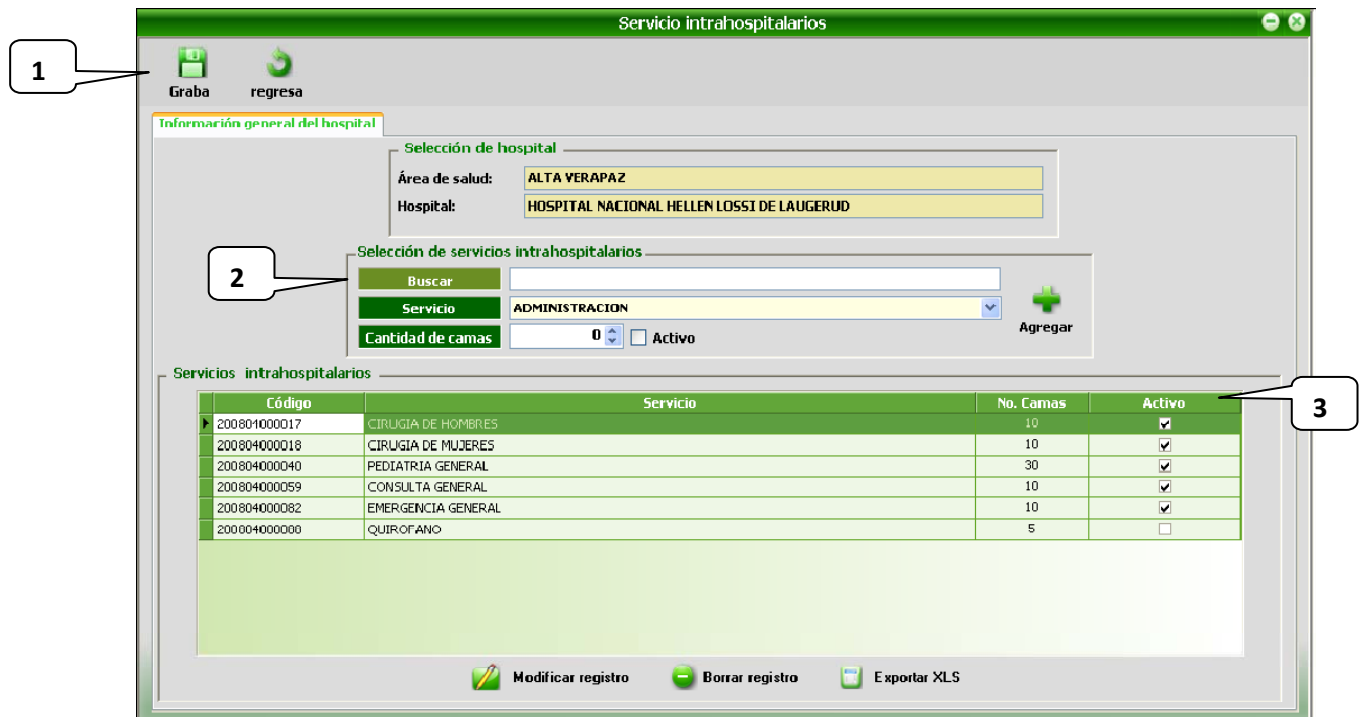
Servicio intrahospitalarios

1

Graba

regresa

Información general del hospital

Selección de hospital

Área de salud: ALTA VERAPAZ

Hospital: HOSPITAL NACIONAL HELLEN LOSSI DE LAUGERUD

Selección de servicios intrahospitalarios

2

Buscar

Servicio ADMINISTRACION

Cantidad de camas 0 Activo

Agregar

Servicios intrahospitalarios

3

| Código | Servicio | No. Camas | Activo |
|---|---|---|---|
| 200801000017 | CIRUGIA DE HOMBRES | 10 | ☑ |
| 200804000018 | CIRUGIA DE MUJERES | 10 | ☑ |
| 200804000040 | PEDIATRIA GENERAL | 30 | ☑ |
| 200804000059 | CONSULTA GENERAL | 10 | ☑ |
| 200804000082 | EMERGENCIA GENERAL | 10 | ☑ |
| 200004000000 | QUIROFANO | 5 | ☐ |

Modificar registro

Borrar registro

Exportar XLS